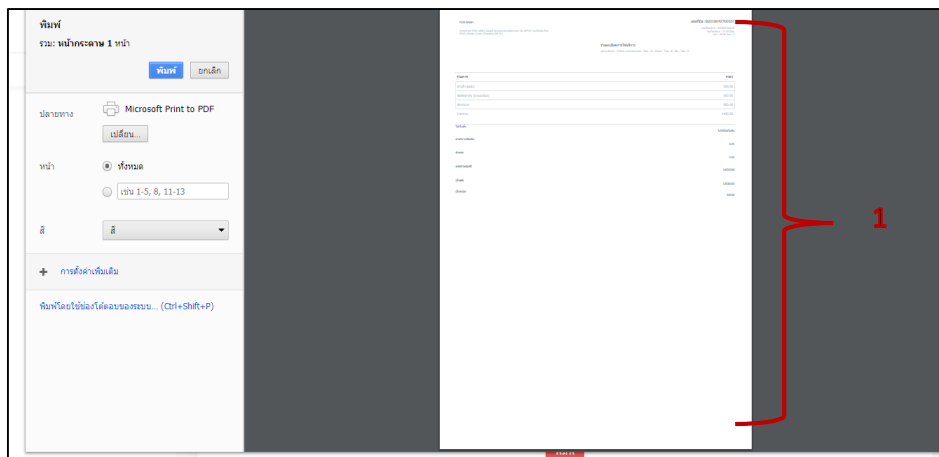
พิมพ์

รวม: หน้ากระดาษ 1 หน้า

พิมพ์

ยกเลิก

ปลายทาง

Microsoft Print to PDF

เปลี่ยน...

หน้า

ทั้งหมด

เช่น 1-5, 8, 11-13

สี

สี

การตั้งค่าเพิ่มเติม

พิมพ์โดยใช้ช่องโต้ตอบของระบบ... (Ctrl+Shift+P)

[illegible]

1